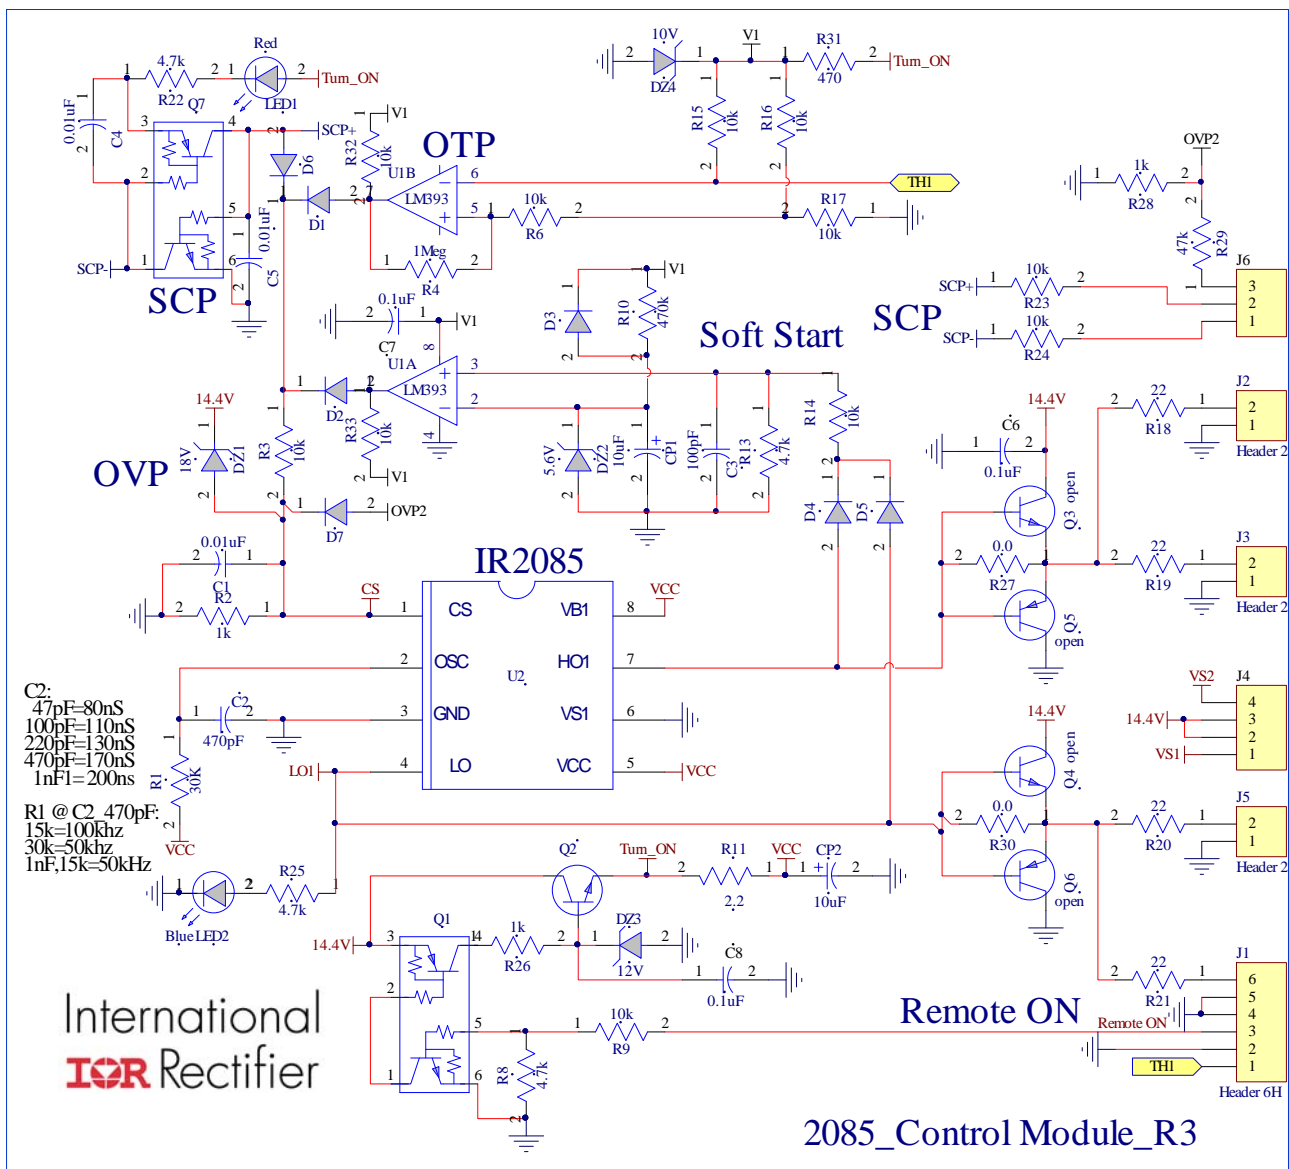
Red
4.7k
1 2 1 2
Tum_ON
R22 Q7
LED1
0.01uF
C4
3 4
SCP+
V1
OTP
R32
10k
U1B
D6
6
TH1
LM393
D1
5
10k
R6
R17
10k
1Meg
R4
SCP-
SCP
C5
0.01uF
10V
V1
R31
470
Tum_ON
DZ4
R15
10k
R16
10k
OVP2
1k
R28
47k
R29
J6
SCP+
10k
R23
SCP
SCP-
10k
R24
3
2
1
V1
D3
R10
470k
Soft Start
0.1uF
V1
C7
U1A
LM393
D2
R33
10k
V1
14.4V
OVP
18V
DZ1
R3
10k
D7
OVP2
5.6V
DZ2
10uF
CP1
100pF
C3
R13
4.7k
R14
10k
D4
D5
J2
22
R18
Header 2
14.4V
C6
0.1uF
Q3 open
0.01uF
C1
R2
1k
CS
IR2085
VCC
0.0
R27
22
R19
J3
Header 2
Q5
open
CS
VB1
OSC
HO1
U2
GND
VS1
LO
VCC
C2:
47pF=80nS
100pF=110nS
220pF=130nS
470pF=170nS
1nF1=200ns
C2
470pF
R1
30K
LO1
VCC
R1 @ C2_470pF:
15k=100khz
30k=50khz
1nF,15k=50kHz
VCC
J4
VS2
14.4V
VS1
4
3
2
1
14.4V
Q4 open
0.0
R30
22
R20
J5
Header 2
Q6
open
Blue LED2
R25
4.7k
Q2
Tum_ON
R11
2.2
VCC
CP2
10uF
14.4V
Q1
1k
R26
DZ3
12V
C8
0.1uF
J1
22
R21
6
5
4
3
2
1
Remote ON
Remote ON
TH1
Header 6H
10k
R9
R8
4.7k
International
IOR Rectifier
2085_Control Module_R3